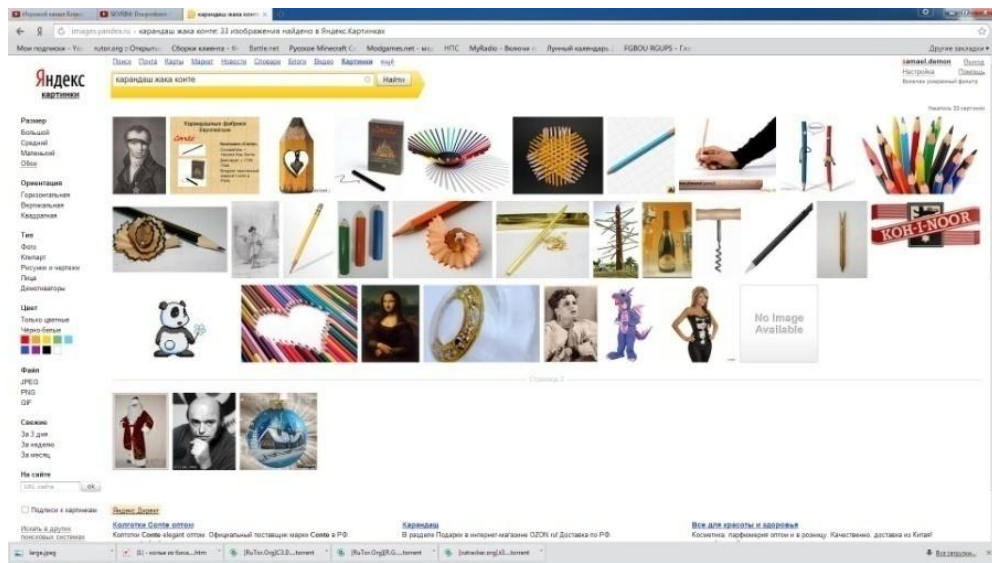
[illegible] | SKYRIM: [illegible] | карандаш жака конте ×

images.yandex.ru › карандаш жака конте: 33 изображения найдено в Яндекс.Картинках

Мои подписки - Yo... | tutor.org : Открыть... | Сборки клиента - fi... | Battle.net | Русское Minecraft C... | Modgames.net - мо... | НПС | MyRadio - Включи ... | Лунный календарь ... | FGBOU RGUPS - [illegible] | Другие закладки

Поиск Почта Карты Маркет Новости Словари Блоги Видео Картинки ещё

Яндекс картинки

карандаш жака конте | Найти

samael.demon | Выход
Настройка | Помощь
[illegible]

Найдено 33 картинки

Размер
Большой
Средний
Маленький
Обои

Ориентация
Горизонтальная
Вертикальная
Квадратная

Тип
Фото
Клипарт
Рисунки и чертежи
Лица
Демотиваторы

Цвет
Только цветные
Черно-белые

Файл
JPEG
PNG
GIF

Свежие
За 3 дня
За неделю
За месяц

На сайте
URL сайта | ok

Подписи к картинкам

Искать в других поисковых системах

KOH-I-NOOR

No Image Available

Страница 2

Яндекс.Директ

Карандаши Conte оптом
Карандаши Conte elegant оптом. Официальный поставщик марки Conte в РФ.

Карандаш
В разделе Подарки в интернет-магазине OZON.ru! Доставка по РФ.

Все для красоты и здоровья
Косметика, парфюмерия оптом и в розницу. Качественно, доставка из Китая!

large.jpeg | [1] - колы из блок....htm | [RuTor.Org][C3.D....torrent | [RuTor.Org][R.G....torrent | [rutracker.org].t3....torrent | Все загрузки...